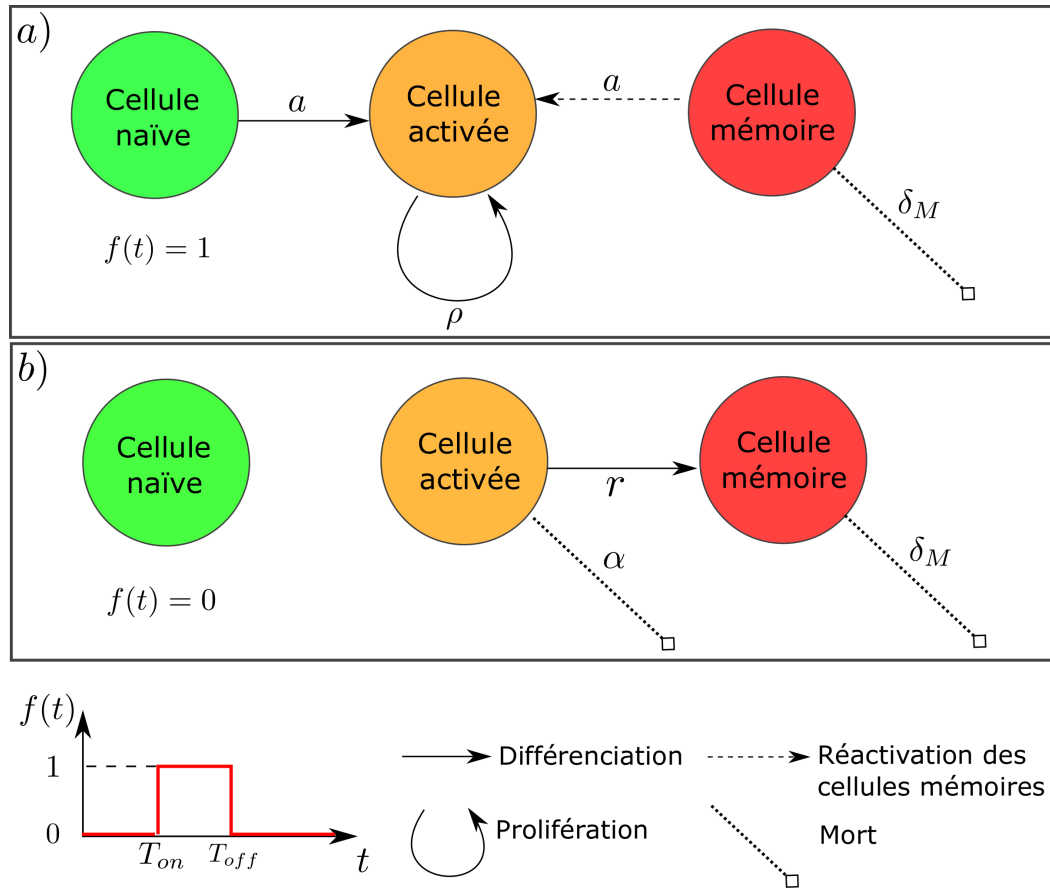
$a)$

Cellule naïve

$a$

Cellule activée

$a$

Cellule mémoire

$\delta_M$

$f(t) = 1$

$\rho$

$b)$

Cellule naïve

Cellule activée

$r$

Cellule mémoire

$\alpha$

$\delta_M$

$f(t) = 0$

$f(t)$

1

0

$T_{on}$

$T_{off}$

$t$

Différenciation

Réactivation des cellules mémoires

Prolifération

Mort